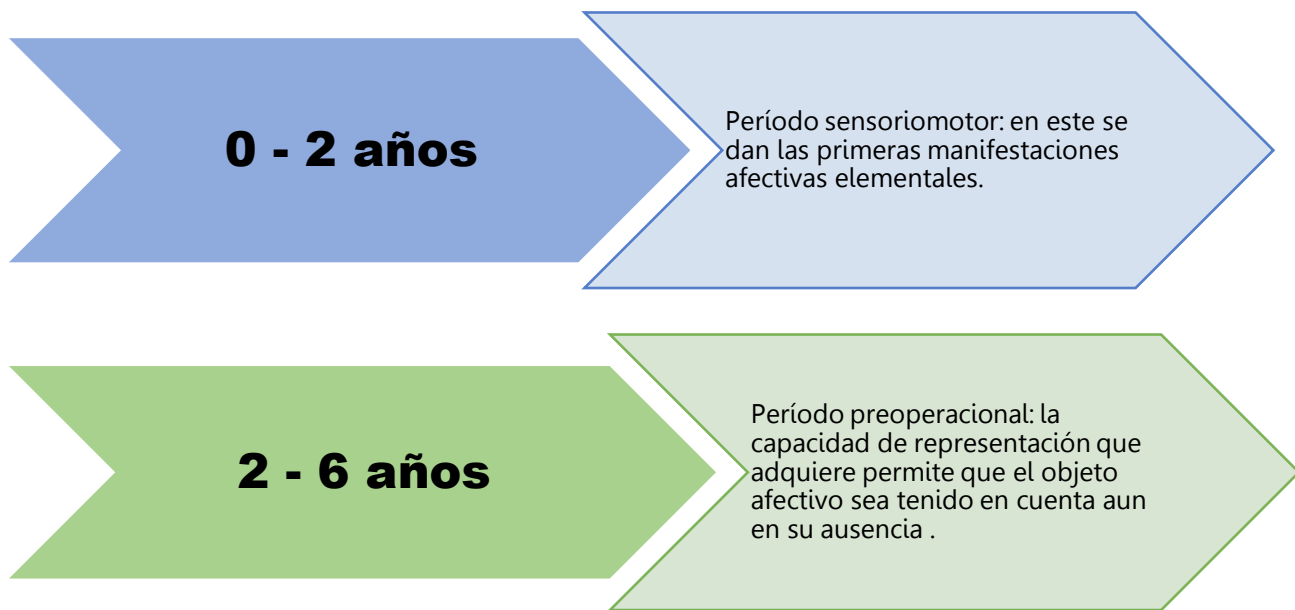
0 - 2 años

Período sensoriomotor: en este se dan las primeras manifestaciones afectivas elementales.

2 - 6 años

Período preoperacional: la capacidad de representación que adquiere permite que el objeto afectivo sea tenido en cuenta aun en su ausencia .